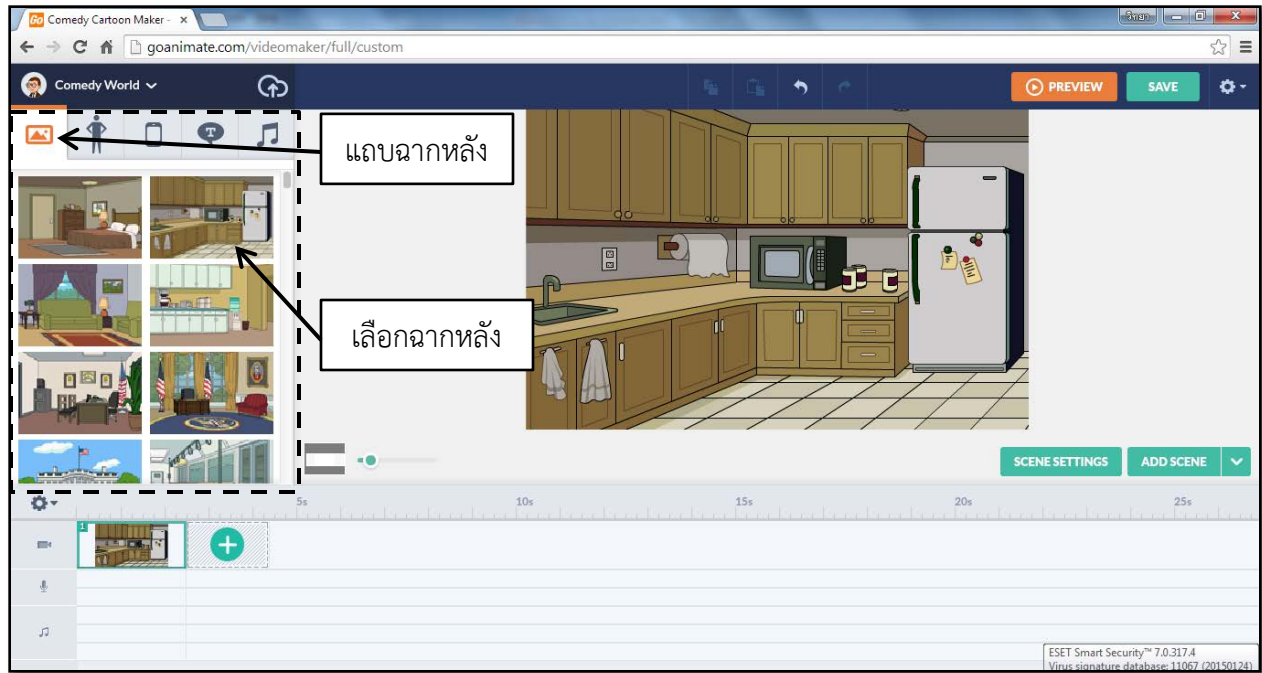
Comedy Cartoon Maker - ×

วิทย

goanimate.com/videomaker/full/custom

Comedy World

PREVIEW

SAVE

แถบฉากหลัง

เลือกฉากหลัง

SCENE SETTINGS

ADD SCENE

5s

10s

15s

20s

25s

1

ESET Smart Security™ 7.0.317.4
Virus signature database: 11067 (20150124)